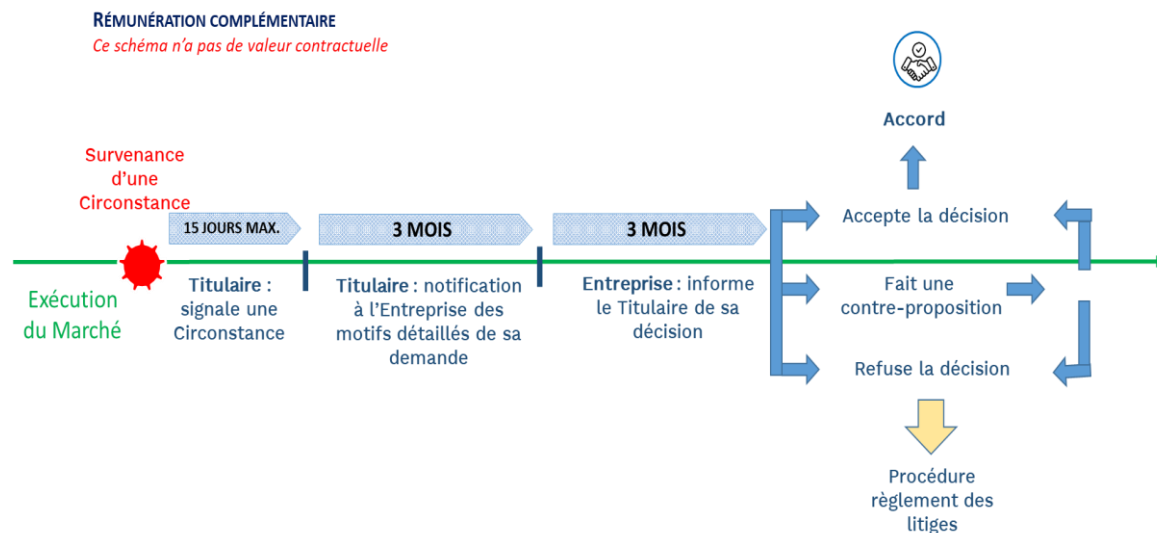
RÉMUNÉRATION COMPLÉMENTAIRE
Ce schéma n'a pas de valeur contractuelle

Accord

Survenance d'une Circonstance

15 JOURS MAX.

3 MOIS

3 MOIS

Accepte la décision

Exécution du Marché

Titulaire : signale une Circonstance

Titulaire : notification à l'Entreprise des motifs détaillés de sa demande

Entreprise : informe le Titulaire de sa décision

Fait une contre-proposition

Refuse la décision

Procédure règlement des litiges